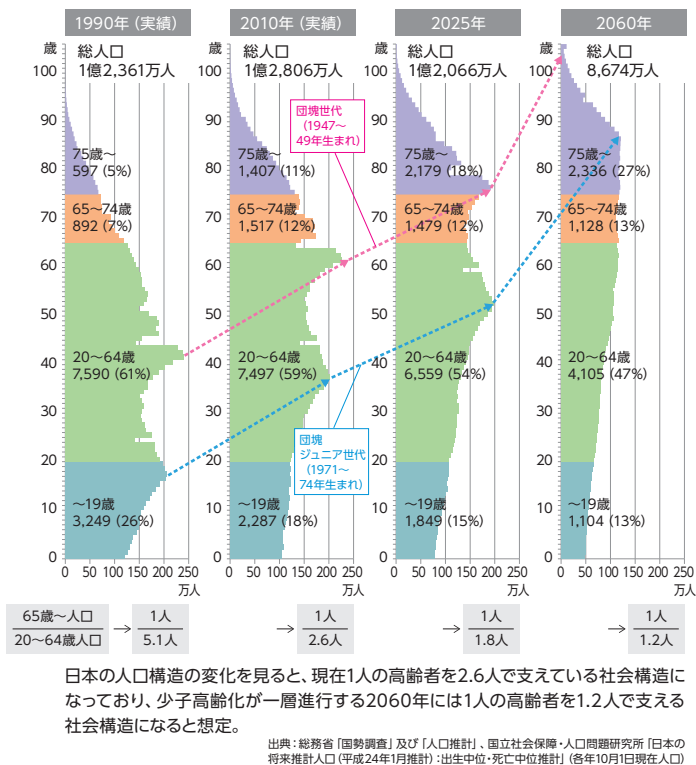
1990年（実績）

歳
100
90
80
70
60
50
40
30
20
10
0

総人口
1億2,361万人

75歳～
597（5%）

65～74歳
892（7%）

20～64歳
7,590（61%）

～19歳
3,249（26%）

0 50 100 150 200 250
万人

2010年（実績）

歳
100
90
80
70
60
50
40
30
20
10
0

総人口
1億2,806万人

団塊世代
（1947～
49年生まれ）

75歳～
1,407（11%）

65～74歳
1,517（12%）

20～64歳
7,497（59%）

団塊
ジュニア世代
（1971～
74年生まれ）

～19歳
2,287（18%）

0 50 100 150 200 250
万人

2025年

歳
100
90
80
70
60
50
40
30
20
10
0

総人口
1億2,066万人

75歳～
2,179（18%）

65～74歳
1,479（12%）

20～64歳
6,559（54%）

～19歳
1,849（15%）

0 50 100 150 200 250
万人

2060年

歳
100
90
80
70
60
50
40
30
20
10
0

総人口
8,674万人

75歳～
2,336（27%）

65～74歳
1,128（13%）

20～64歳
4,105（47%）

～19歳
1,104（13%）

0 50 100 150 200 250
万人

$\frac{65歳～人口}{20～64歳人口}$ → $\frac{1人}{5.1人}$ → $\frac{1人}{2.6人}$ → $\frac{1人}{1.8人}$ → $\frac{1人}{1.2人}$

日本の人口構造の変化を見ると、現在1人の高齢者を2.6人で支えている社会構造になっており、少子高齢化が一層進行する2060年には1人の高齢者を1.2人で支える社会構造になると想定。

出典：総務省「国勢調査」及び「人口推計」、国立社会保障・人口問題研究所「日本の将来推計人口（平成24年1月推計）：出生中位・死亡中位推計」（各年10月1日現在人口）